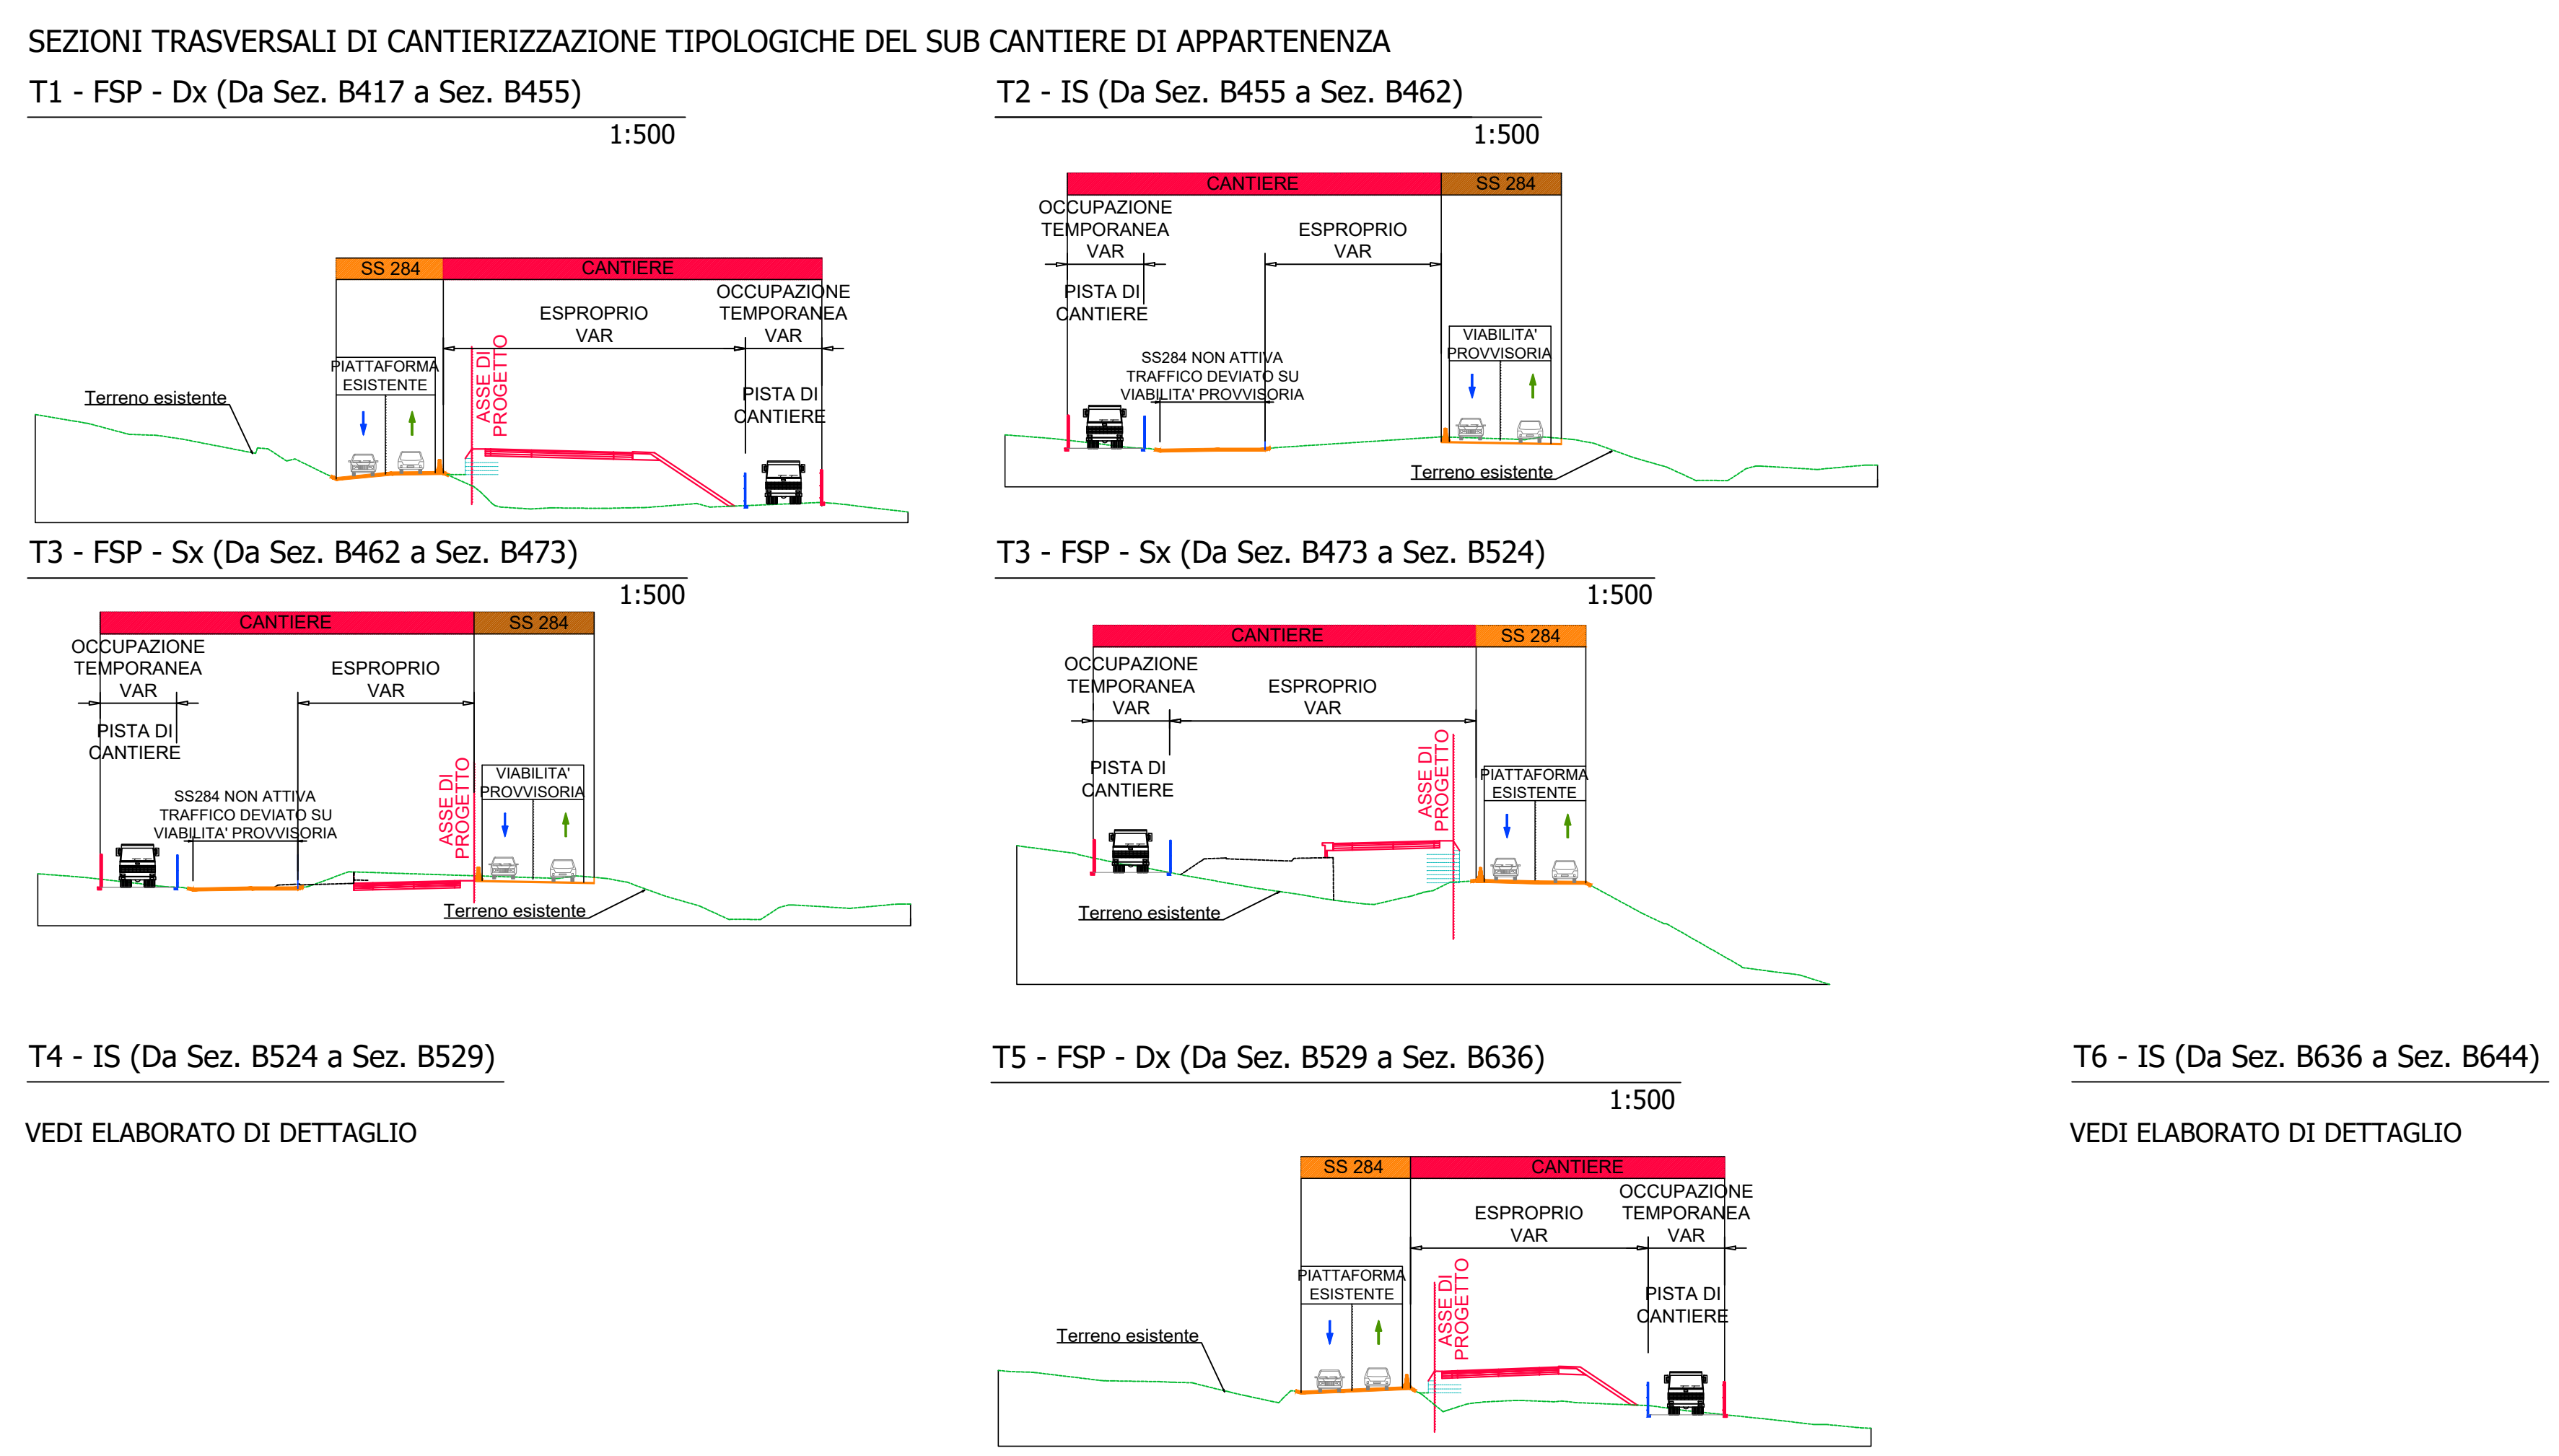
SEZIONI TRASVERSALI DI CANTIERIZZAZIONE TIPOLOGICHE DEL SUB CANTIERE DI APPARTENENZA

T1 - FSP - Dx (Da Sez. B417 a Sez. B455)

1:500

SS 284
CANTIERE
ESPROPRIO VAR
OCCUPAZIONE TEMPORANEA VAR
PIATTAFORMA ESISTENTE
ASSE DI PROGETTO
PISTA DI CANTIERE
Terreno esistente

T2 - IS (Da Sez. B455 a Sez. B462)

1:500

CANTIERE
SS 284
OCCUPAZIONE TEMPORANEA VAR
ESPROPRIO VAR
PISTA DI CANTIERE
SS284 NON ATTIVA TRAFFICO DEVIATO SU VIABILITA' PROVVISORIA
VIABILITA' PROVVISORIA
Terreno esistente

T3 - FSP - Sx (Da Sez. B462 a Sez. B473)

1:500

CANTIERE
SS 284
OCCUPAZIONE TEMPORANEA VAR
ESPROPRIO VAR
PISTA DI CANTIERE
SS284 NON ATTIVA TRAFFICO DEVIATO SU VIABILITA' PROVVISORIA
ASSE DI PROGETTO
VIABILITA' PROVVISORIA
Terreno esistente

T3 - FSP - Sx (Da Sez. B473 a Sez. B524)

1:500

CANTIERE
SS 284
OCCUPAZIONE TEMPORANEA VAR
ESPROPRIO VAR
PISTA DI CANTIERE
ASSE DI PROGETTO
PIATTAFORMA ESISTENTE
Terreno esistente

T4 - IS (Da Sez. B524 a Sez. B529)

VEDI ELABORATO DI DETTAGLIO

T5 - FSP - Dx (Da Sez. B529 a Sez. B636)

1:500

SS 284
CANTIERE
ESPROPRIO VAR
OCCUPAZIONE TEMPORANEA VAR
PIATTAFORMA ESISTENTE
ASSE DI PROGETTO
PISTA DI CANTIERE
Terreno esistente

T6 - IS (Da Sez. B636 a Sez. B644)

VEDI ELABORATO DI DETTAGLIO